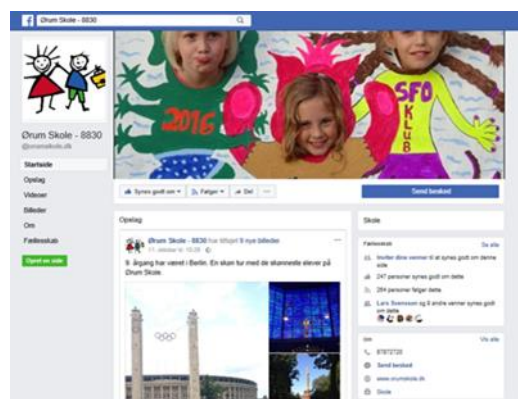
Ørum Skole - 8830

2016

SFO
KLUB

Ørum Skole - 8830
@orumskole.dk

Startside
Opslag
Videoer
Billeder
Om
Fællesskab

Opret en side

Synes godt om
Følger
Del
...

Send besked

Opslag

Ørum Skole - 8830 har tilføjet 9 nye billeder
11. oktober kl. 10:09

9. årgang har været i Berlin. En skøn tur med de skønneste elever på Ørum Skole.

Skole

Fællesskab
Se alle

Inviter dine venner til at synes godt om denne side

247 personer synes godt om dette

254 personer følger dette

Lars Svensson og 8 andre venner synes godt om dette

Om
Vis alle

97872720

Send besked

www.orumskole.dk

Skole